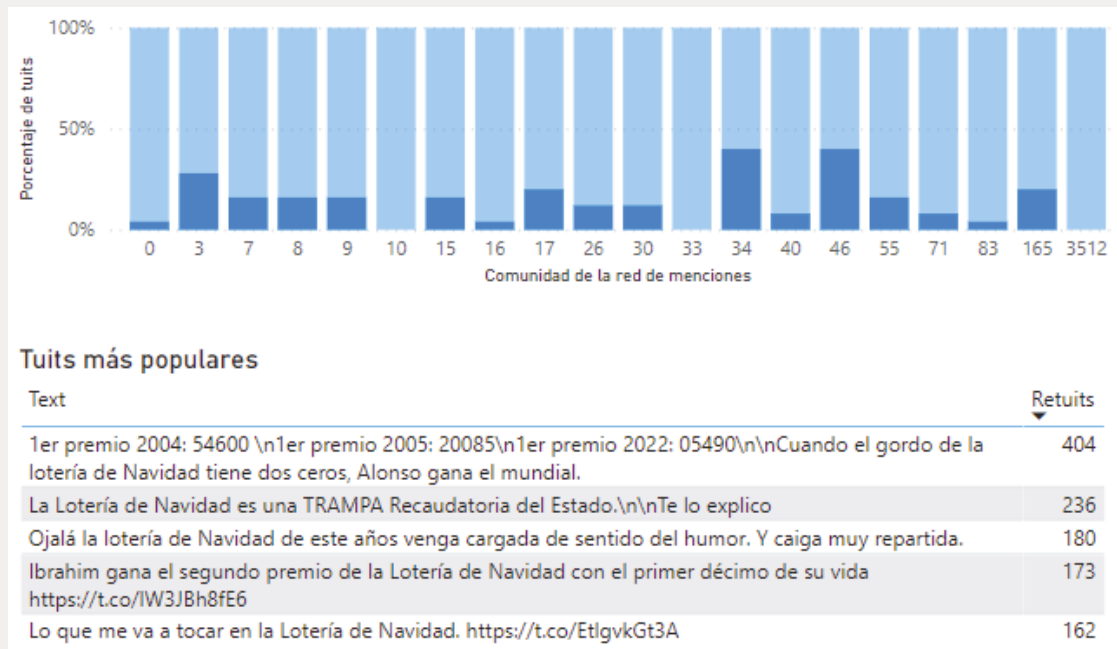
100%
50%
0%
Porcentaje de tuits
0 3 7 8 9 10 15 16 17 26 30 33 34 40 46 55 71 83 165 3512
Comunidad de la red de menciones

Tuits más populares

| Text | Retuits |
|---|---|
| 1er premio 2004: 54600 \n1er premio 2005: 20085\n1er premio 2022: 05490\n\nCuando el gordo de la lotería de Navidad tiene dos ceros, Alonso gana el mundial. | 404 |
| La Lotería de Navidad es una TRAMPA Recaudatoria del Estado.\n\nTe lo explico | 236 |
| Ojalá la lotería de Navidad de este años venga cargada de sentido del humor. Y caiga muy repartida. | 180 |
| Ibrahim gana el segundo premio de la Lotería de Navidad con el primer décimo de su vida https://t.co/lW3JBh8fE6 | 173 |
| Lo que me va a tocar en la Lotería de Navidad. https://t.co/EtlgvkGt3A | 162 |